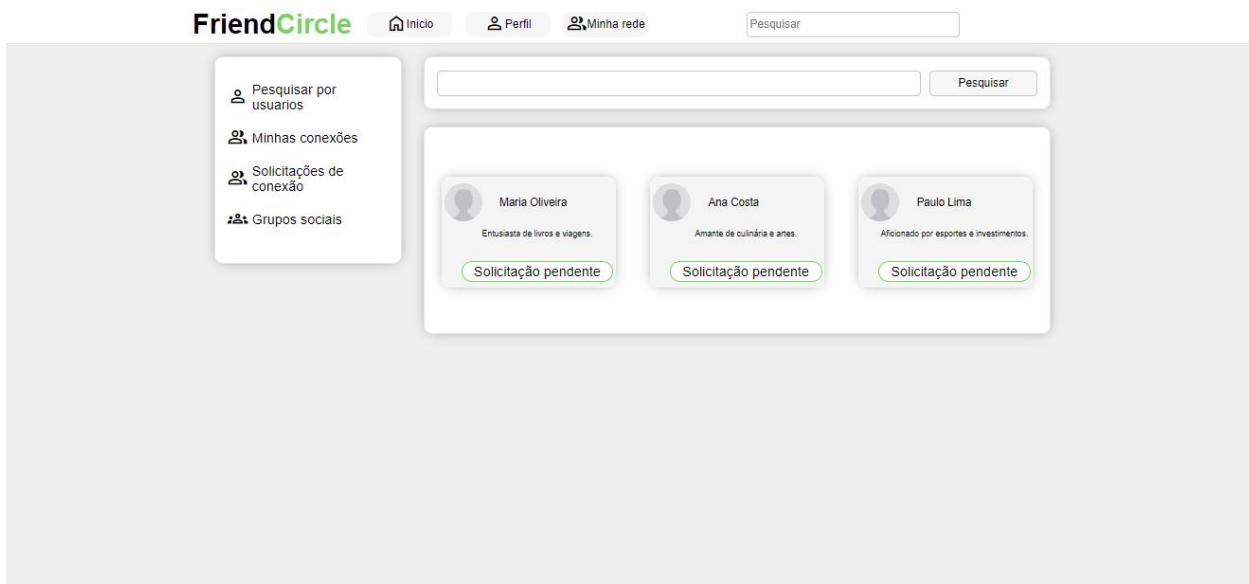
FriendCircle Inicio Perfil Minha rede Pesquisar

Pesquisar por usuarios

Minhas conexões

Solicitações de conexão

Grupos sociais

Pesquisar

Maria Oliveira
Entusiasta de livros e viagens.
Solicitação pendente

Ana Costa
Amante de culinária e artes.
Solicitação pendente

Paulo Lima
Aficionado por esportes e investimentos.
Solicitação pendente